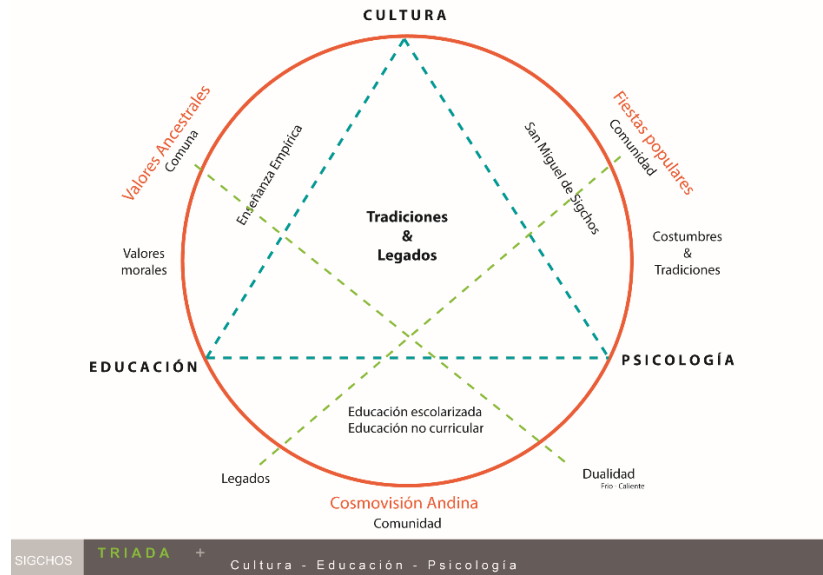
CULTURA

Valores Ancestrales
Comuna

Enseñanza Empírica

San Miguel de Sigchos

Fiestas populares
Comunidad

Tradiciones
&
Legados

Valores morales

Costumbres
&
Tradiciones

EDUCACIÓN

PSICOLOGÍA

Educación escolarizada
Educación no curricular

Legados

Dualidad
Frío - Caliente

Cosmovisión Andina
Comunidad

SIGCHOS TRIADA +
Cultura - Educación - Psicología